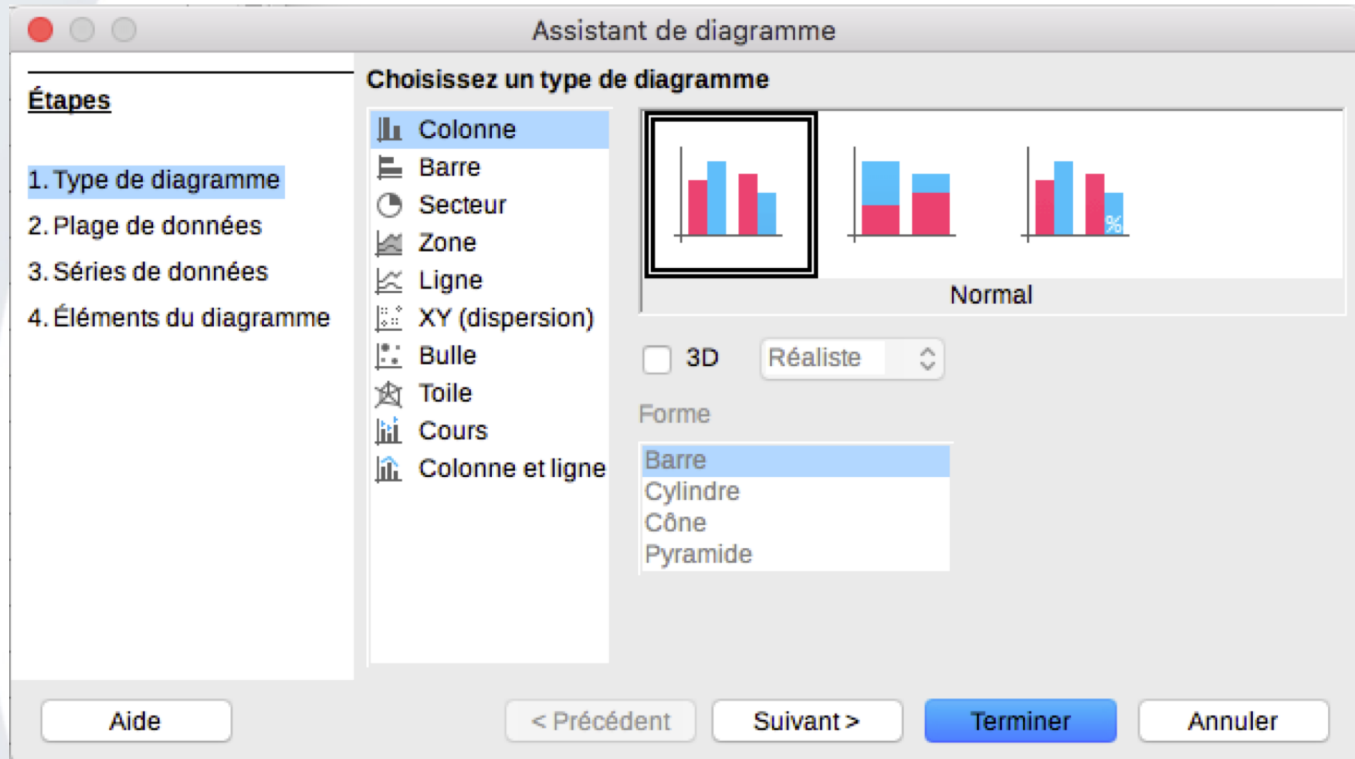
Assistant de diagramme

Étapes

1. Type de diagramme
2. Plage de données
3. Séries de données
4. Éléments du diagramme

Choisissez un type de diagramme

Colonne
Barre
Secteur
Zone
Ligne
XY (dispersion)
Bulle
Toile
Cours
Colonne et ligne

%

Normal

3D
Réaliste

Forme

Barre
Cylindre
Cône
Pyramide

Aide
< Précédent
Suivant >
Terminer
Annuler